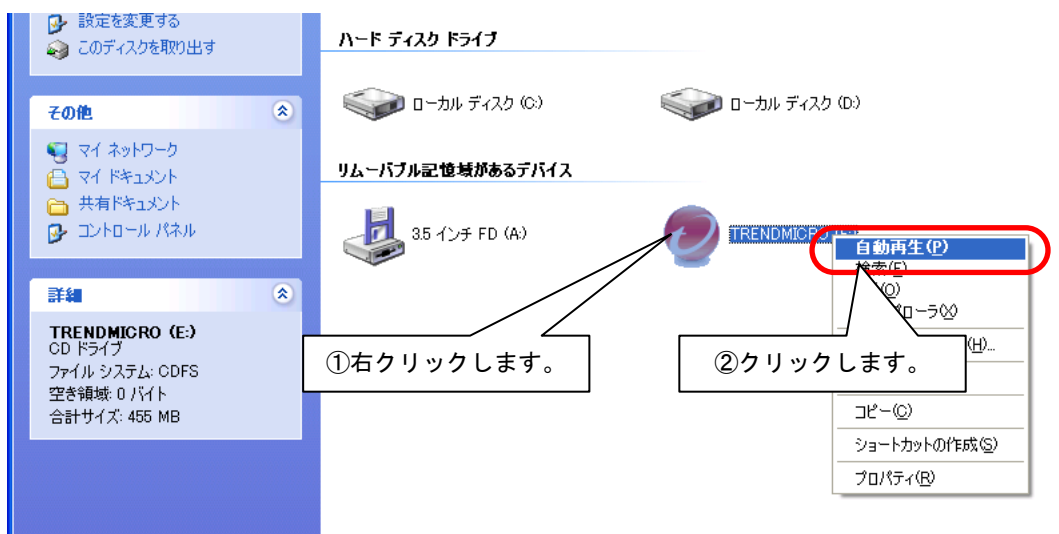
設定を変更する
このディスクを取り出す

その他
マイ ネットワーク
マイ ドキュメント
共有ドキュメント
コントロール パネル

詳細
TRENDMICRO (E:)
CD ドライブ
ファイル システム: CDFS
空き領域: 0 バイト
合計サイズ: 455 MB

ハード ディスク ドライブ
ローカル ディスク (C:)
ローカル ディスク (D:)

リムーバブル記憶域があるデバイス
3.5 インチ FD (A:)
TRENDMICRO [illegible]

自動再生(P)
検索(E)
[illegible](O)
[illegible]プローラ(X)
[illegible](H)...
コピー(C)
ショートカットの作成(S)
プロパティ(R)

①右クリックします。
②クリックします。